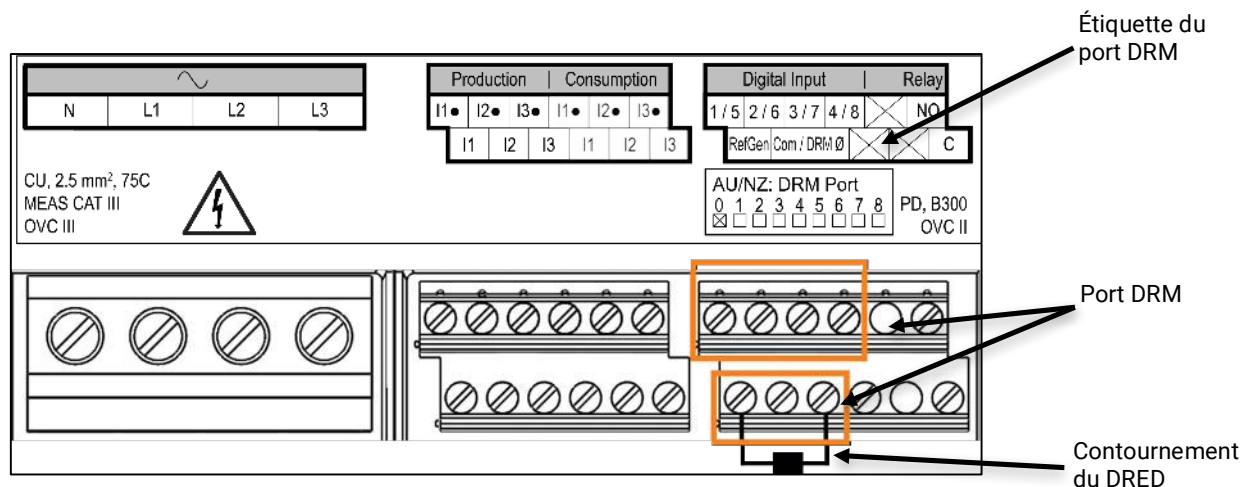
Étiquette du port DRM

∿

| N | L1 | L2 | L3 |
|---|---|---|---|

| Production | | | Consumption | | |
|---|---|---|---|---|---|
| I1● | I2● | I3● | I1● | I2● | I3● |
| I1 | I2 | I3 | I1 | I2 | I3 |

| Digital Input | | | | | Relay |
|---|---|---|---|---|---|
| 1 / 5 | 2 / 6 | 3 / 7 | 4 / 8 | | NO |
| RefGen | Com / DRM Ø | | | | C |

CU, 2.5 mm², 75C
MEAS CAT III
OVC III

AU/NZ: DRM Port
0 1 2 3 4 5 6 7 8

PD, B300
OVC II

Port DRM

Contournement du DRED